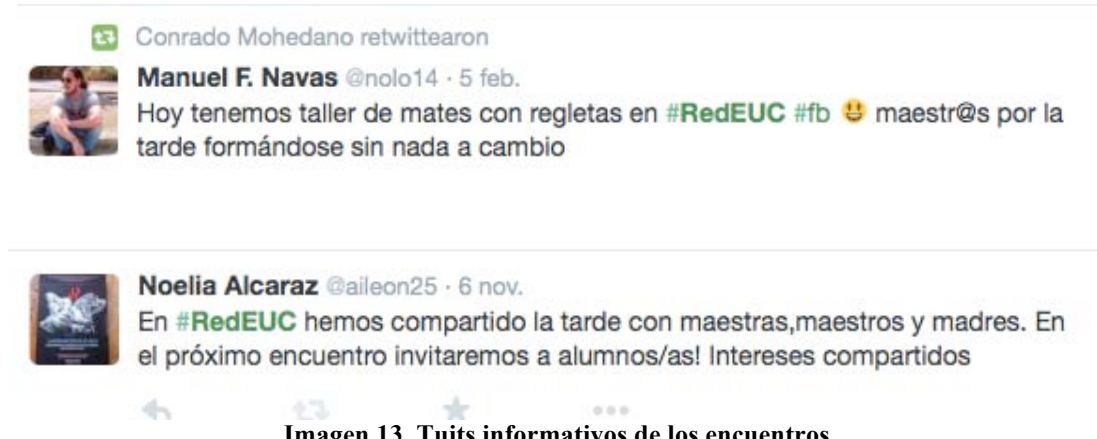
Conrado Mohedano retwittearon

Manuel F. Navas @nolo14 · 5 feb.
Hoy tenemos taller de mates con regletas en #RedEUC #fb maestr@s por la tarde formándose sin nada a cambio

Noelia Alcaraz @aileon25 · 6 nov.
En #RedEUC hemos compartido la tarde con maestras,maestros y madres. En el próximo encuentro invitaremos a alumnos/as! Intereses compartidos

Imagen 13. Tuits informativos de los encuentros